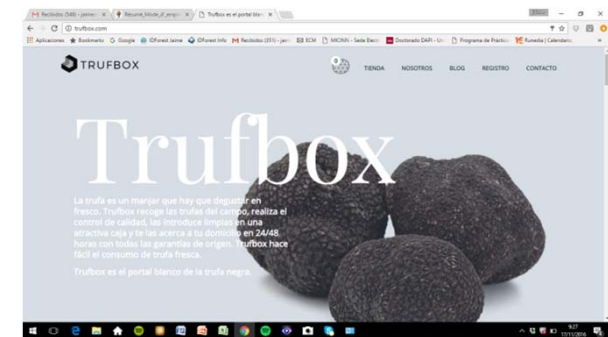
Recibidos (548) - jaime | Resumé_Mode_of_empl | Trufbox es el portal blan

truffbox.com

Aplicaciones | Bookmarks | Google | IDForest Jaime | IDForest Info | Recibidos (351) - jaim | ECM | MICINN - Sede Electr | Doctorado DAPI - Uni | Programa de Prácticas | Runedia | Calendario

TRUFBOX

0

TIENDA NOSOTROS BLOG REGISTRO CONTACTO

Trufbox

La trufa es un manjar que hay que degustar en fresco. Trufbox recoge las trufas del campo, realiza el control de calidad, las introduce limpias en una atractiva caja y te las acerca a tu domicilio en 24/48 horas con todas las garantías de origen. Trufbox hace fácil el consumo de trufa fresca.

Trufbox es el portal blanco de la trufa negra.

9:27
17/11/2016